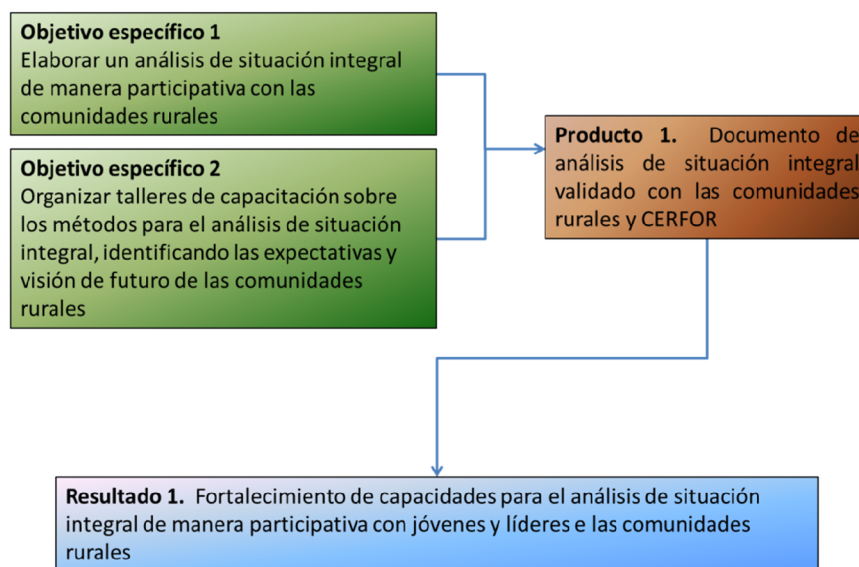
**Objetivo específico 1**
Elaborar un análisis de situación integral de manera participativa con las comunidades rurales

**Objetivo específico 2**
Organizar talleres de capacitación sobre los métodos para el análisis de situación integral, identificando las expectativas y visión de futuro de las comunidades rurales

**Producto 1.** Documento de análisis de situación integral validado con las comunidades rurales y CERFOR

**Resultado 1.** Fortalecimiento de capacidades para el análisis de situación integral de manera participativa con jóvenes y líderes e las comunidades rurales